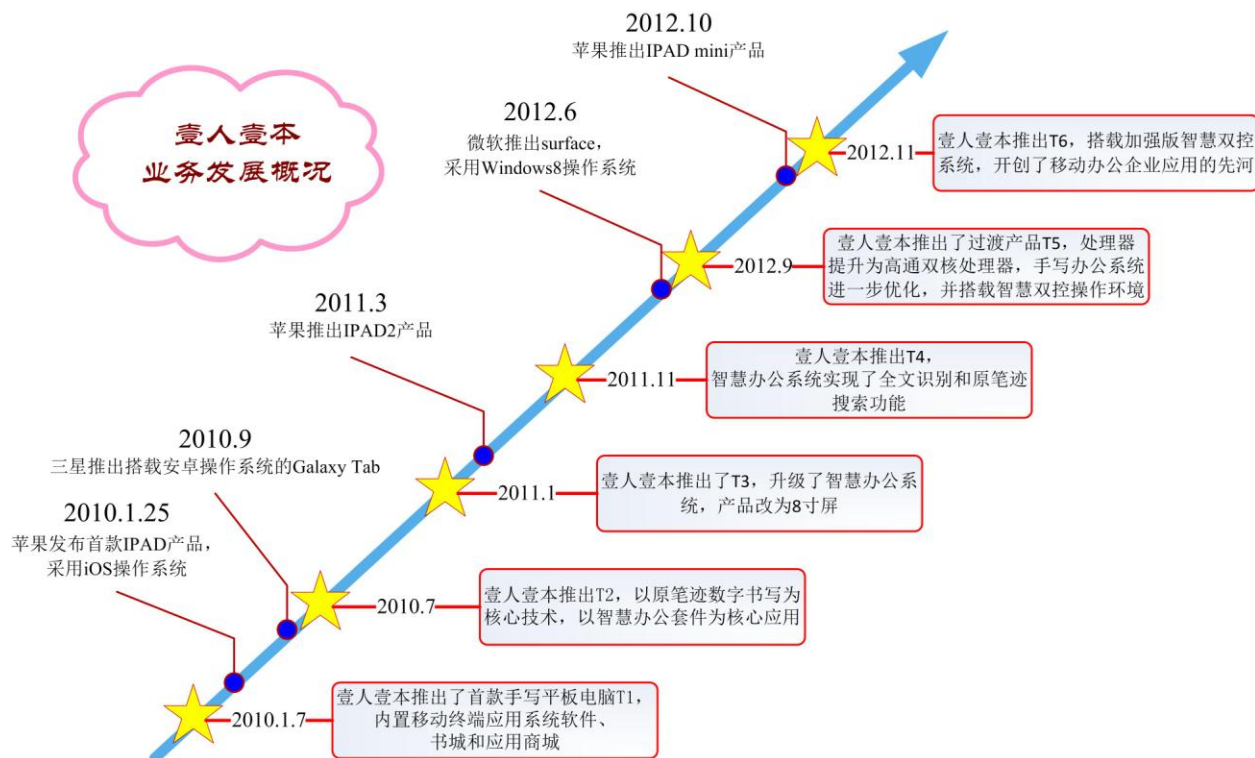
壹人壹本
业务发展概况

2012.10
苹果推出IPAD mini产品

2012.6
微软推出surface，
采用Windows8操作系统

2012.11 壹人壹本推出T6，搭载加强版智慧双控系统，开创了移动办公企业应用的先河

2012.9 壹人壹本推出了过渡产品T5，处理器提升为高通双核处理器，手写办公系统进一步优化，并搭载智慧双控操作环境

2011.3
苹果推出IPAD2产品

2011.11 壹人壹本推出T4，
智慧办公系统实现了全文识别和原笔迹搜索功能

2010.9
三星推出搭载安卓操作系统的Galaxy Tab

2011.1 壹人壹本推出了T3，升级了智慧办公系统，产品改为8寸屏

2010.1.25
苹果发布首款IPAD产品，
采用iOS操作系统

2010.7 壹人壹本推出T2，以原笔迹数字书写为核心技术，以智慧办公套件为核心应用

2010.1.7 壹人壹本推出了首款手写平板电脑T1，内置移动终端应用系统软件、书城和应用商城